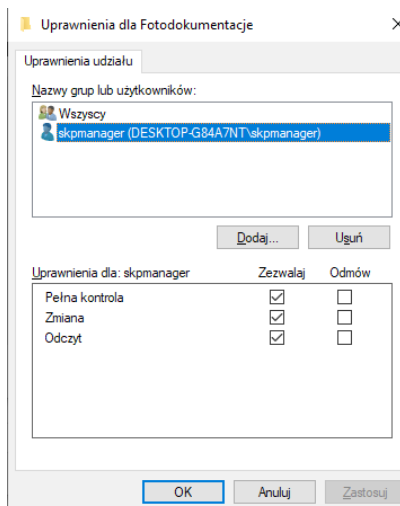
Uprawnienia dla Fotodokumentacje

Uprawnienia udziału

Nazwy grup lub użytkowników:

Wszyscy
skpmanager (DESKTOP-G84A7NT\skpmanager)

Dodaj...
Usuń

| Uprawnienia dla: skpmanager | Zezwalaj | Odmów |
|---|---|---|
| Pełna kontrola | ☑ | ☐ |
| Zmiana | ☑ | ☐ |
| Odczyt | ☑ | ☐ |

OK
Anuluj
Zastosuj